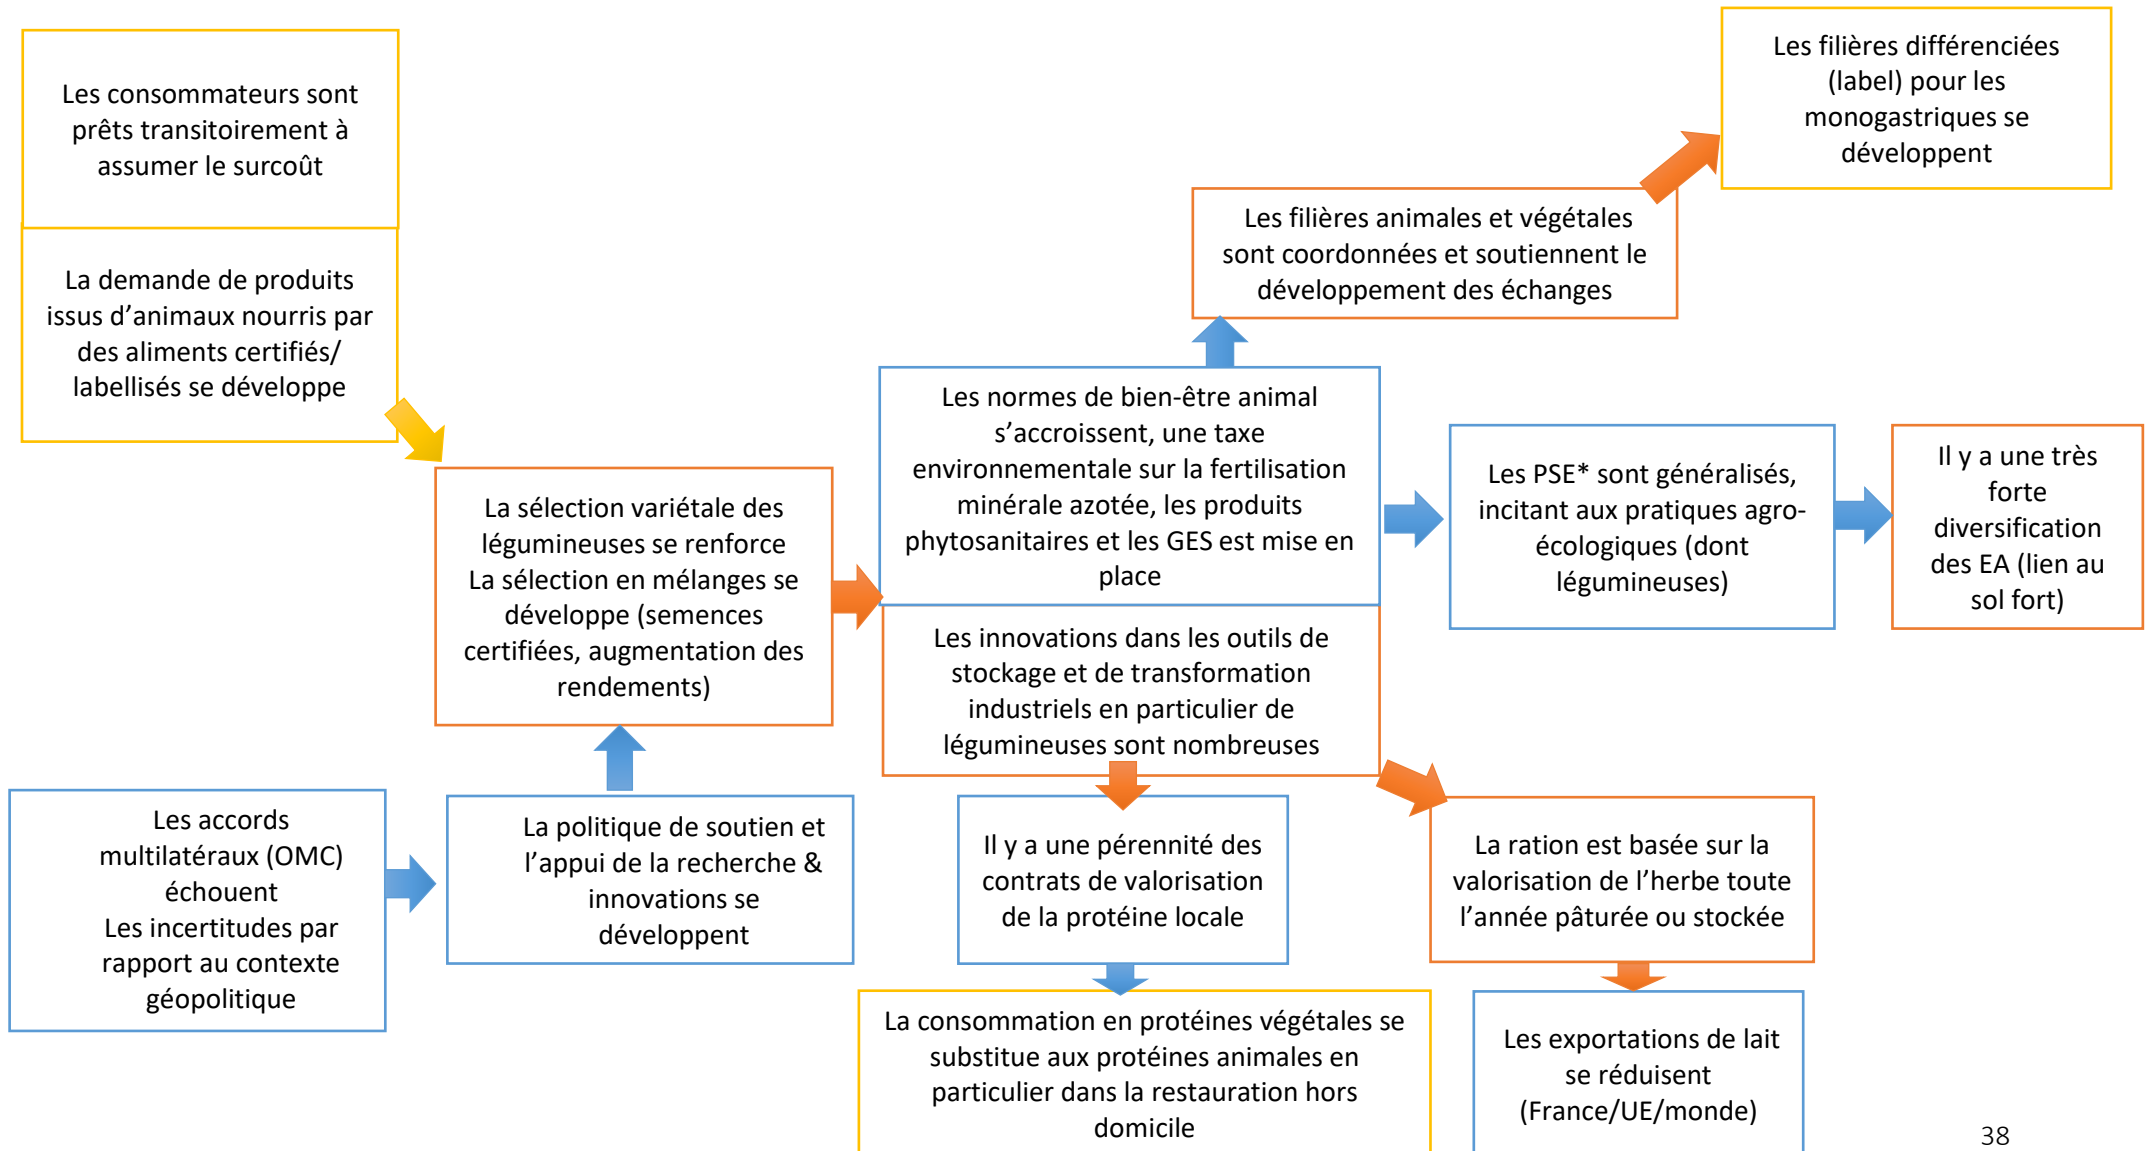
Les consommateurs sont prêts transitoirement à assumer le surcoût

La demande de produits issus d'animaux nourris par des aliments certifiés/ labellisés se développe

La sélection variétale des légumineuses se renforce
La sélection en mélanges se développe (semences certifiées, augmentation des rendements)

Les accords multilatéraux (OMC) échouent
Les incertitudes par rapport au contexte géopolitique

La politique de soutien et l'appui de la recherche & innovations se développent

Les normes de bien-être animal s'accroissent, une taxe environnementale sur la fertilisation minérale azotée, les produits phytosanitaires et les GES est mise en place

Les innovations dans les outils de stockage et de transformation industriels en particulier de légumineuses sont nombreuses

Les filières animales et végétales sont coordonnées et soutiennent le développement des échanges

Les filières différenciées (label) pour les monogastriques se développent

Les PSE* sont généralisés, incitant aux pratiques agro-écologiques (dont légumineuses)

Il y a une très forte diversification des EA (lien au sol fort)

Il y a une pérennité des contrats de valorisation de la protéine locale

La ration est basée sur la valorisation de l'herbe toute l'année pâturée ou stockée

La consommation en protéines végétales se substitue aux protéines animales en particulier dans la restauration hors domicile

Les exportations de lait se réduisent (France/UE/monde)

38